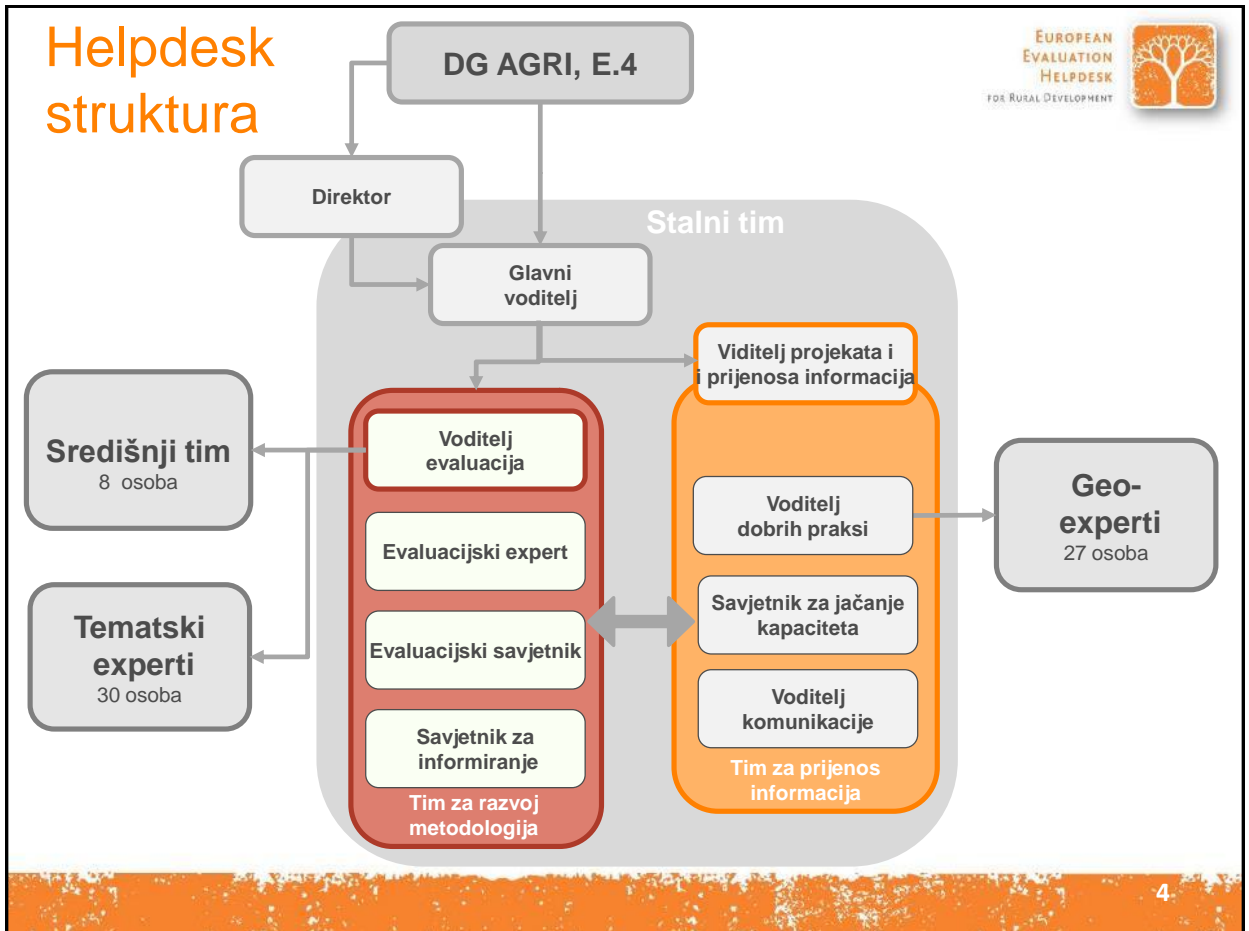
Helpdesk struktura

DG AGRI, E.4

European Evaluation Helpdesk for Rural Development

Direktor

Stalni tim

Glavni voditelj

Viditelj projekata i i prijenosa informacija

Središnji tim
8 osoba

Voditelj evaluacija

Evaluacijski expert

Evaluacijski savjetnik

Savjetnik za informiranje

Tim za razvoj metodologija

Voditelj dobrih praksi

Savjetnik za jačanje kapaciteta

Voditelj komunikacije

Tim za prijenos informacija

Geo-experti
27 osoba

Tematski experti
30 osoba

4